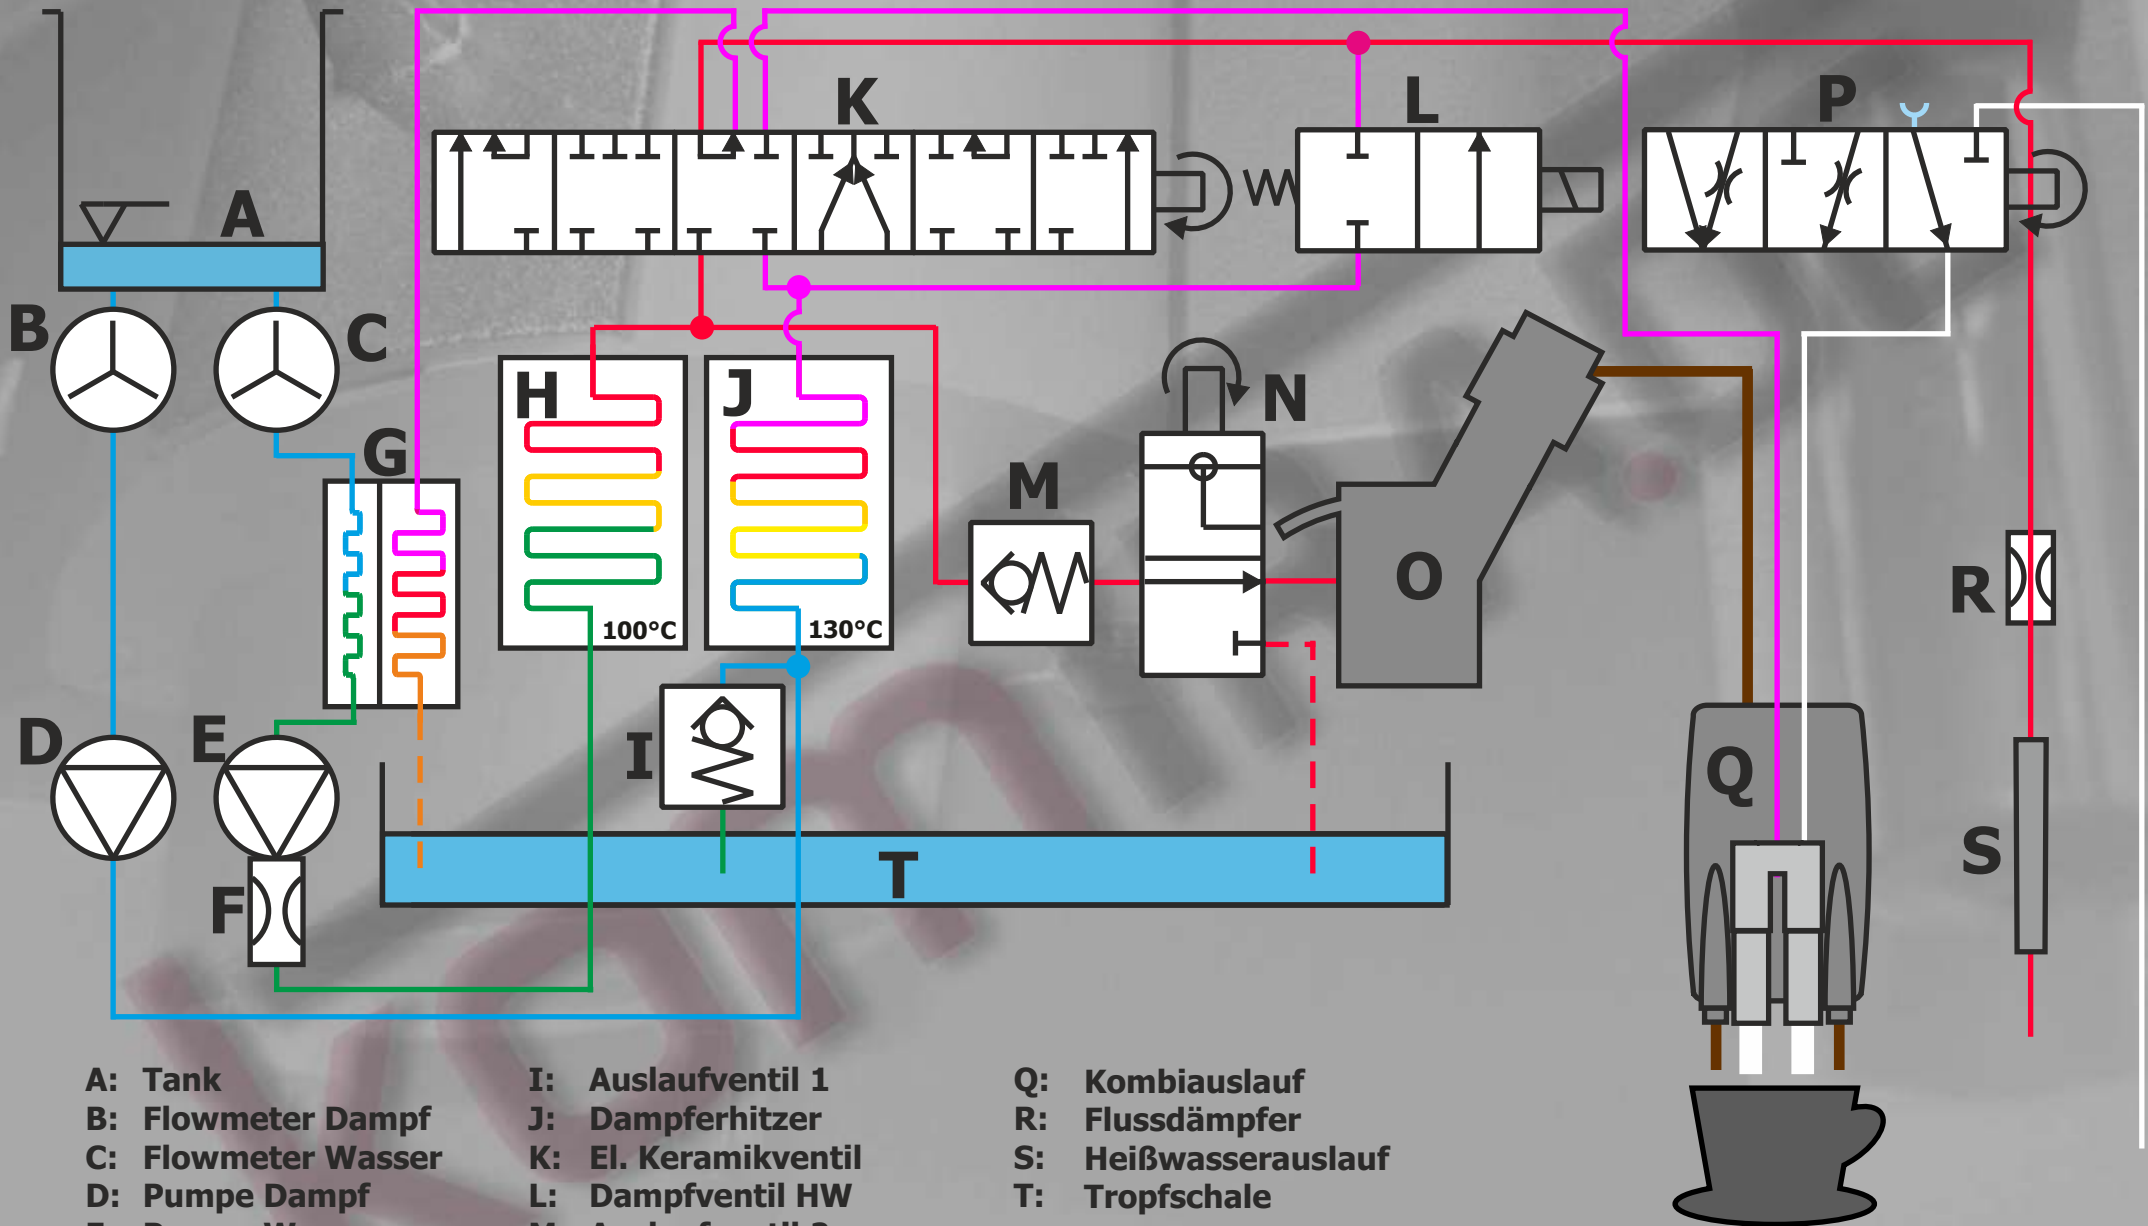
A
B
C
G
D
E
F
H
J
100°C
130°C
I
K
L
W
P
M
N
O
Q
R
S
T

A: Tank
B: Flowmeter Dampf
C: Flowmeter Wasser
D: Pumpe Dampf
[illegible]

I: Auslaufventil 1
J: Dampferhitzer
K: El. Keramikventil
L: Dampfventil HW
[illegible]

Q: Kombiauslauf
R: Flussdämpfer
S: Heißwasserauslauf
T: Tropfschale